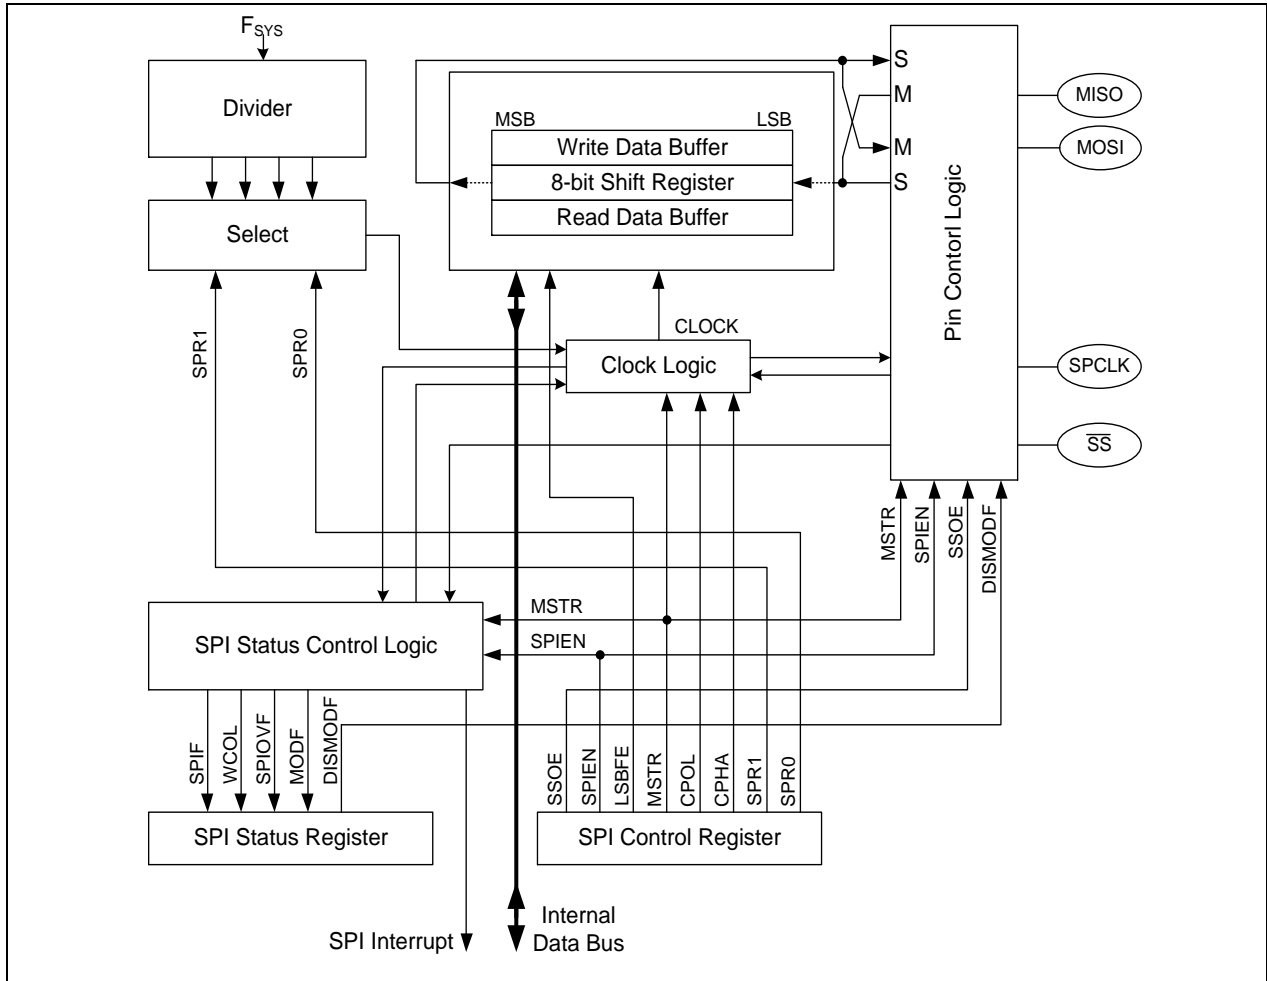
$F_{SYS}$

Divider

Select

MSB

LSB

Write Data Buffer

8-bit Shift Register

Read Data Buffer

S

M

M

S

MISO

MOSI

Pin Contorl Logic

SPCLK

$\overline{SS}$

CLOCK

Clock Logic

SPR1

SPR0

MSTR

SPIEN

SSOE

DISMODF

MSTR

SPIEN

SPI Status Control Logic

SPIF

WCOL

SPIOVF

MODF

DISMODF

SSOE

SPIEN

LSBFE

MSTR

CPOL

CPHA

SPR1

SPR0

SPI Status Register

SPI Control Register

SPI Interrupt

Internal Data Bus